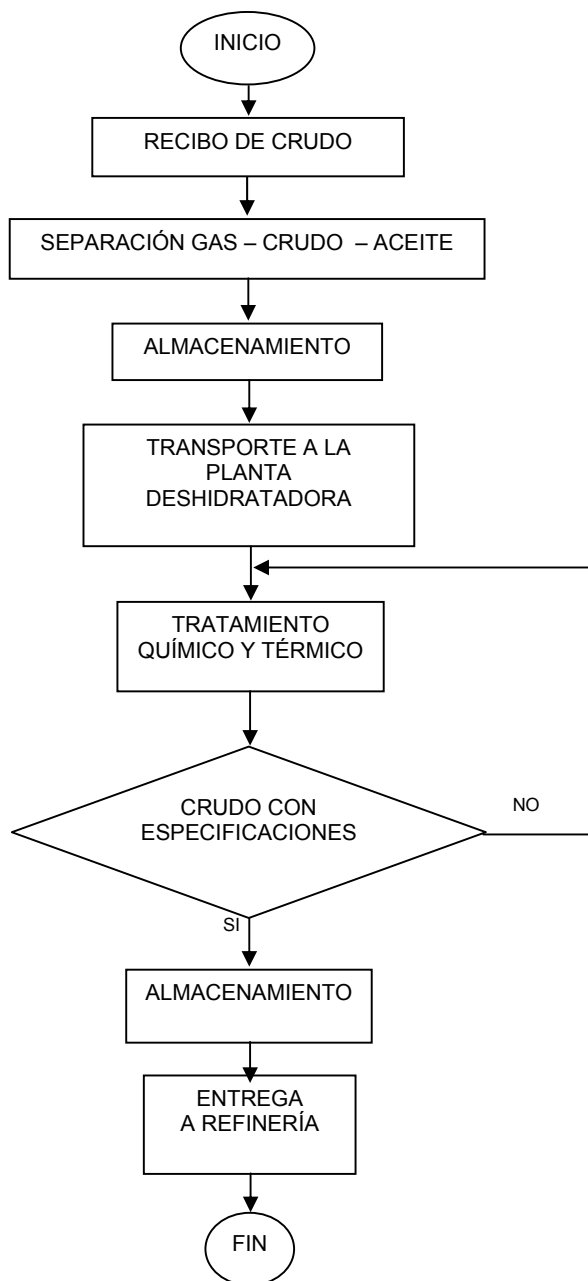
INICIO

RECIBO DE CRUDO

SEPARACIÓN GAS – CRUDO – ACEITE

ALMACENAMIENTO

TRANSPORTE A LA PLANTA DESHIDRATADORA

TRATAMIENTO QUÍMICO Y TÉRMICO

CRUDO CON ESPECIFICACIONES

NO

SI

ALMACENAMIENTO

ENTREGA A REFINERÍA

FIN